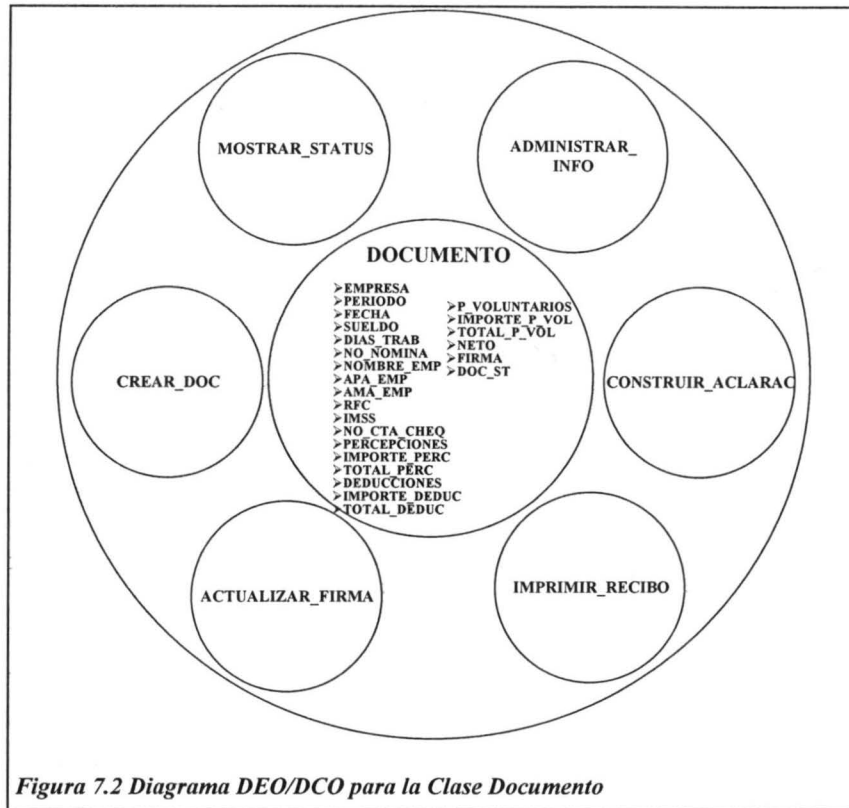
MOSTRAR_STATUS

ADMINISTRAR_INFO

DOCUMENTO

➢EMPRESA
➢PERIODO
➢FECHA
➢SUELDO
➢DIAS_TRAB
➢NO_NOMINA
➢NOMBRE_EMP
➢APA_EMP
➢AMA_EMP
➢RFC
➢IMSS
➢NO_CTA_CHEQ
➢PERCEPCIONES
➢IMPORTE_PERC
➢TOTAL_PERC
➢DEDUCCIONES
➢IMPORTE_DEDUC
➢TOTAL_DEDUC

➢P_VOLUNTARIOS
➢IMPORTE_P_VOL
➢TOTAL_P_VOL
➢NETO
➢FIRMA
➢DOC_ST

CREAR_DOC

CONSTRUIR_ACLARAC

ACTUALIZAR_FIRMA

IMPRIMIR_RECIBO

Figura 7.2 Diagrama DEO/DCO para la Clase Documento